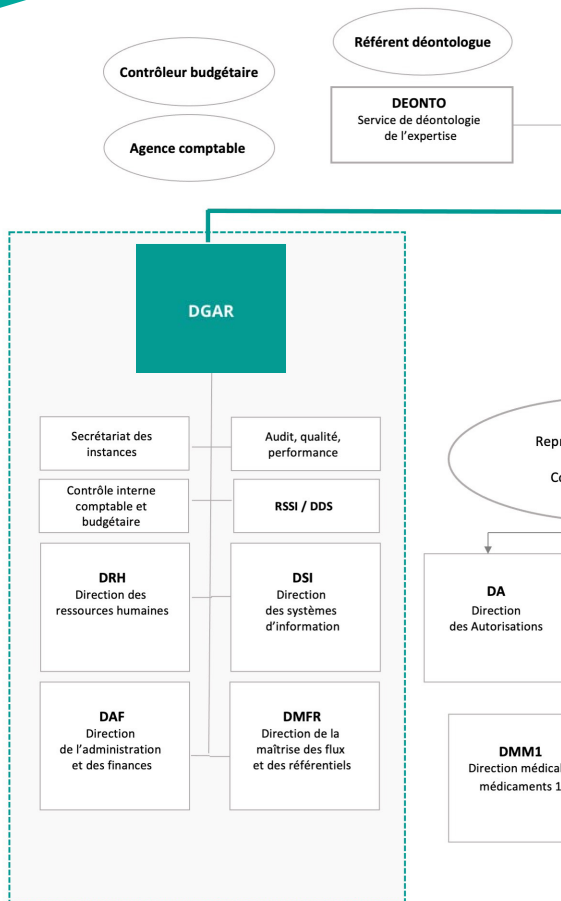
Référent déontologue

Contrôleur budgétaire

DEONTO
Service de déontologie de l'expertise

Agence comptable

DGAR

Secrétariat des instances

Audit, qualité, performance

Contrôle interne comptable et budgétaire

RSSI / DDS

DRH
Direction des ressources humaines

DSI
Direction des systèmes d'information

DAF
Direction de l'administration et des finances

DMFR
Direction de la maîtrise des flux et des référentiels

Repr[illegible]

Co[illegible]

DA
Direction des Autorisations

DMM1
Direction médical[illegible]
médicaments 1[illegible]